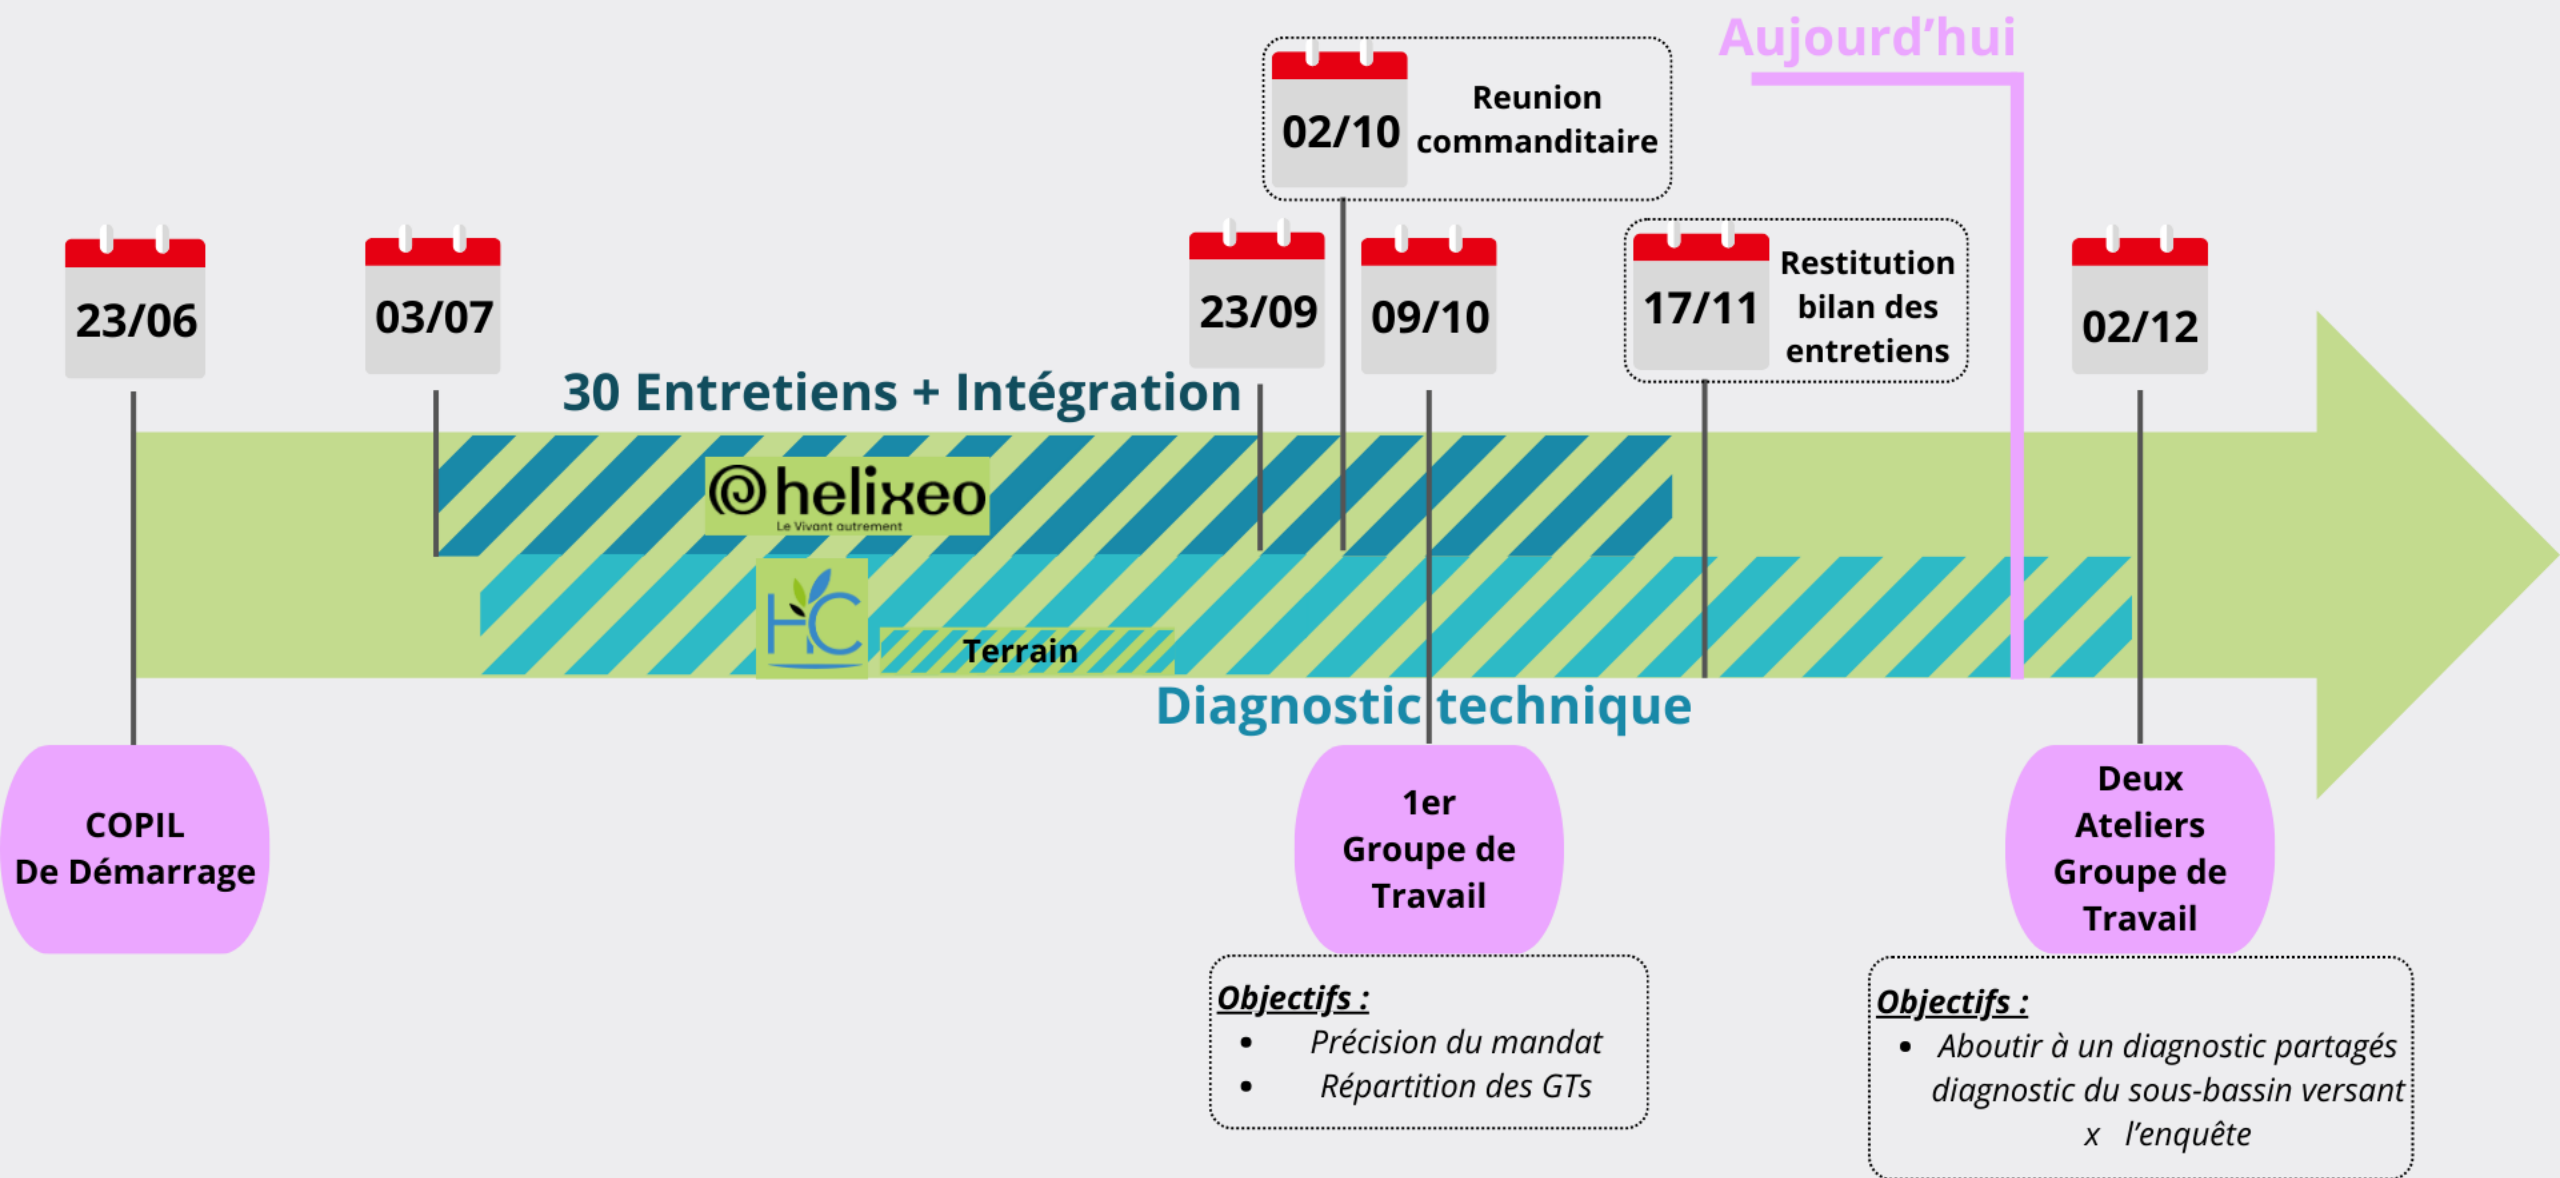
Aujourd'hui

02/10 Reunion commanditaire

23/06

03/07

23/09

09/10

17/11 Restitution bilan des entretiens

02/12

30 Entretiens + Intégration

helixeo
Le Vivant autrement

HC

Terrain

Diagnostic technique

COPIL
De Démarrage

1er
Groupe de
Travail

Deux
Ateliers
Groupe de
Travail

***Objectifs :***
- *Précision du mandat*
- *Répartition des GTs*

***Objectifs :***
- *Aboutir à un diagnostic partagés diagnostic du sous-bassin versant x l'enquête*